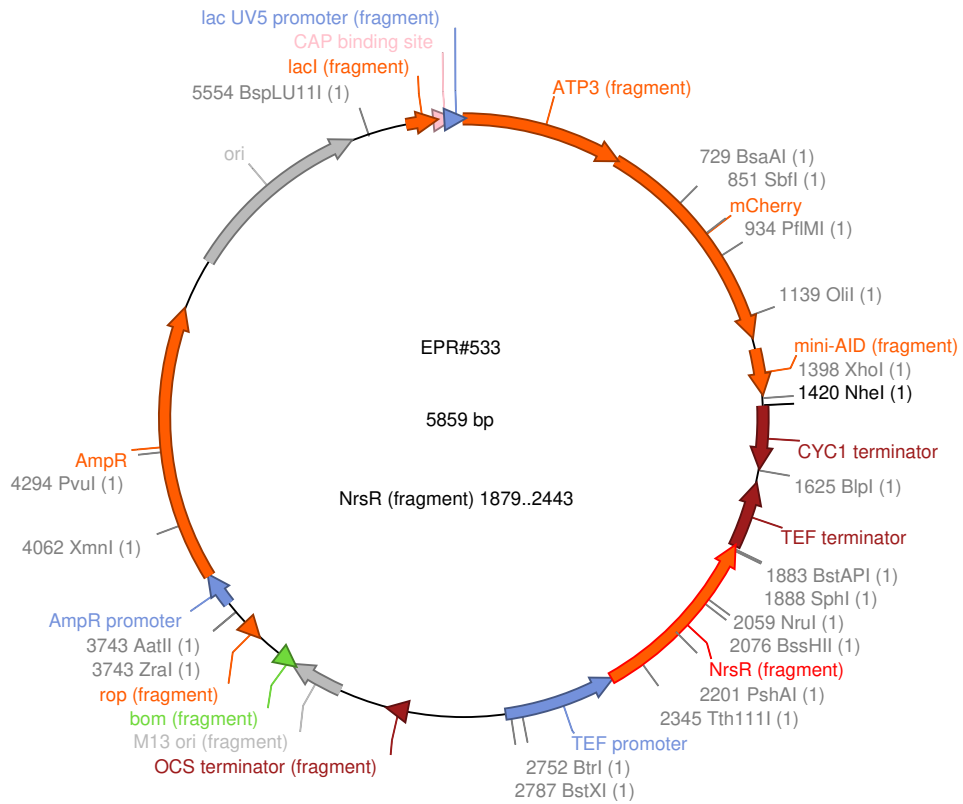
lac UV5 promoter (fragment)
CAP binding site
lacI (fragment)
5554 BspLU11I (1)
ATP3 (fragment)
ori
729 BsaAI (1)
851 SbfI (1)
mCherry
934 PflMI (1)
1139 OliI (1)
mini-AID (fragment)
1398 XhoI (1)
1420 NheI (1)
EPR#533
5859 bp
CYC1 terminator
AmpR
4294 PvuI (1)
NrsR (fragment) 1879..2443
1625 BlpI (1)
TEF terminator
4062 XmnI (1)
1883 BstAPI (1)
1888 SphI (1)
AmpR promoter
2059 NruI (1)
3743 AatII (1)
2076 BssHII (1)
3743 ZraI (1)
NrsR (fragment)
rop (fragment)
2201 PshAI (1)
bom (fragment)
2345 Tth111I (1)
M13 ori (fragment)
TEF promoter
OCS terminator (fragment)
2752 BtrI (1)
2787 BstXI (1)